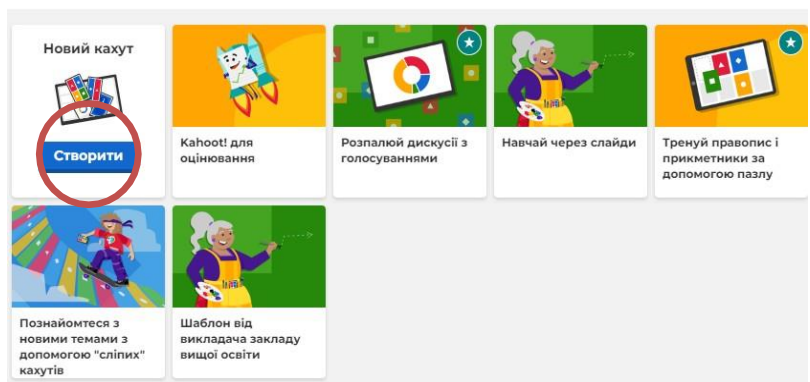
Новий кахут

Створити

Kahoot! для оцінювання

Розпалюй дискусії з голосуваннями

Навчай через слайди

Тренуй правопис і прикметники за допомогою пазлу

Познайомтеся з новими темами з допомогою "сліпих" кахутів

Шаблон від викладача закладу вищої освіти